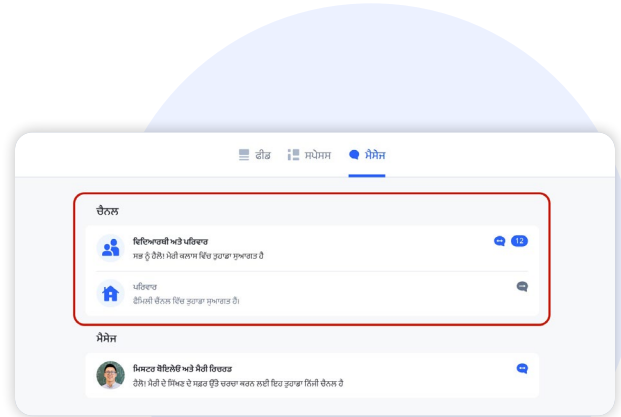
ਫੀਡ ਸਪੇਸਸ ਮੈਸੇਜ

ਚੈਨਲ

ਵਿਦਿਆਰਥੀ ਅਤੇ ਪਰਿਵਾਰ
ਸਭ ਨੂੰ ਹੈਲੋ! ਮੇਰੀ ਕਲਾਸ ਵਿੱਚ ਤੁਹਾਡਾ ਸੁਆਗਤ ਹੈ

12

ਪਰਿਵਾਰ
ਫੈਮਿਲੀ ਚੈਨਲ ਵਿੱਚ ਤੁਹਾਡਾ ਸੁਆਗਤ ਹੈ।

ਮੈਸੇਜ

ਮਿਸਟਰ ਕੋਇਲੋਓ ਅਤੇ ਮੈਰੀ ਰਿਚਰਡ
ਹੈਲੋ! ਮੈਰੀ ਦੇ ਸਿੱਖਣ ਦੇ ਸਫ਼ਰ ਉੱਤੇ ਚਰਚਾ ਕਰਨ ਲਈ ਇਹ ਤੁਹਾਡਾ ਨਿੱਜੀ ਚੈਨਲ ਹੈ